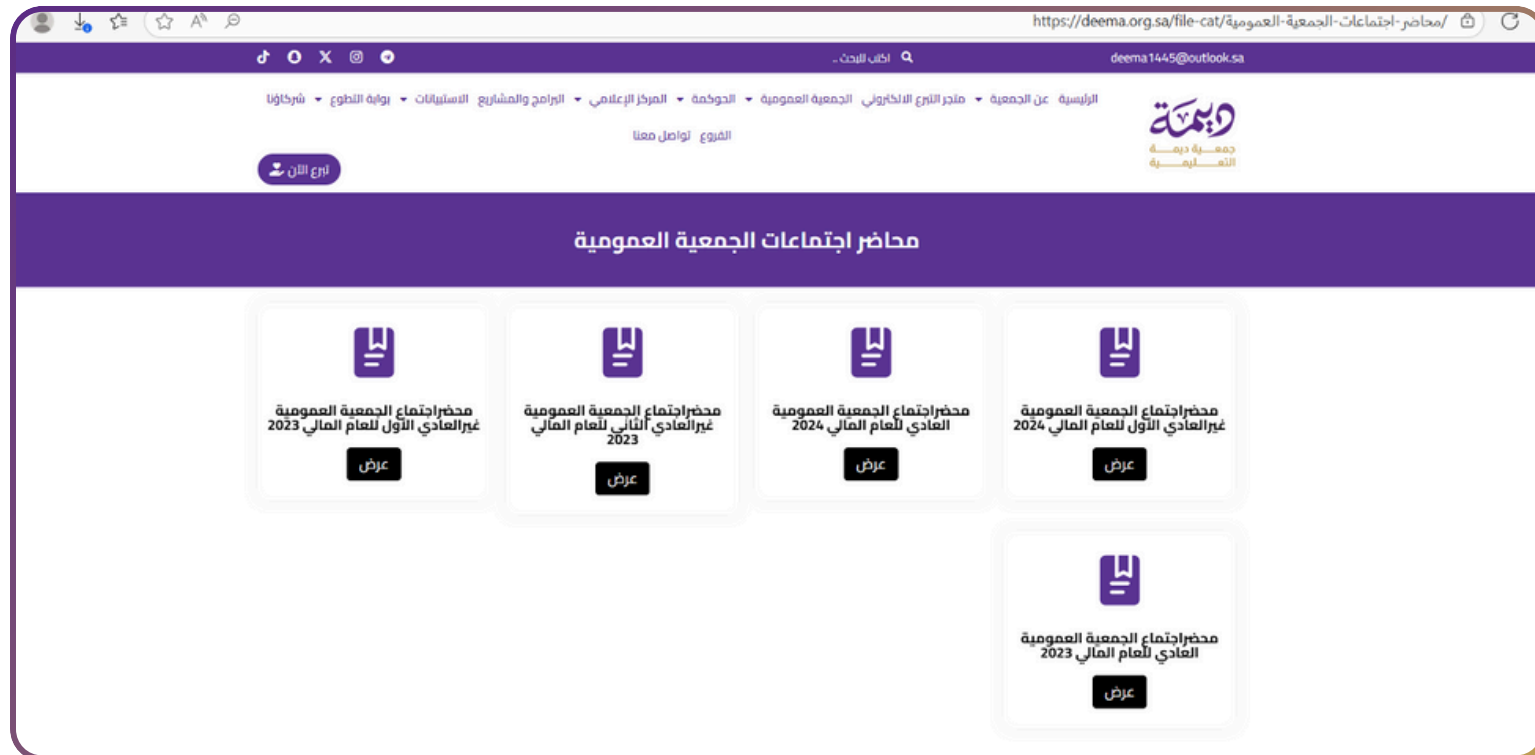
https://deema.org.sa/file-cat/محاضر-اجتماعات-الجمعية-العمومية/

deema1445@outlook.sa

اكتب للبحث ..

ديمة
جمعية ديمة التعليمية

الرئيسية عن الجمعية متجر التبرع الالكتروني الجمعية العمومية الحوكمة المركز الإعلامي البرامج والمشاريع الاستبيانات بوابة التطوع شركاؤنا

الفروع تواصل معنا

تبرع الآن

محاضر اجتماعات الجمعية العمومية

محضراجتماع الجمعية العمومية غيرالعادي الأول للعام المالي 2024

عرض

محضراجتماع الجمعية العمومية العادي للعام المالي 2024

عرض

محضراجتماع الجمعية العمومية غيرالعادي الثاني للعام المالي 2023

عرض

محضراجتماع الجمعية العمومية غيرالعادي الأول للعام المالي 2023

عرض

محضراجتماع الجمعية العمومية العادي للعام المالي 2023

عرض